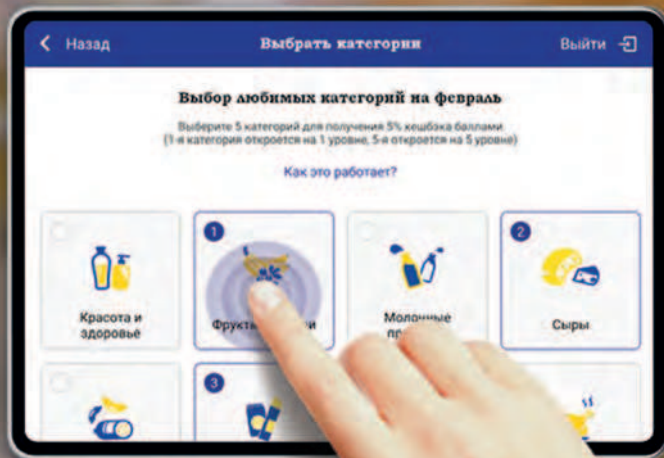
< Назад

Выбрать категории

Выйти

Выбор любимых категорий на февраль

Выберите 5 категорий для получения 5% кешбэка баллами (1-я категория откроется на 1 уровне, 5-я откроется на 5 уровне)

Как это работает?

Красота и здоровье

1

Фрукты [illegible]

Молочные пр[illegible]

2

Сыры

3